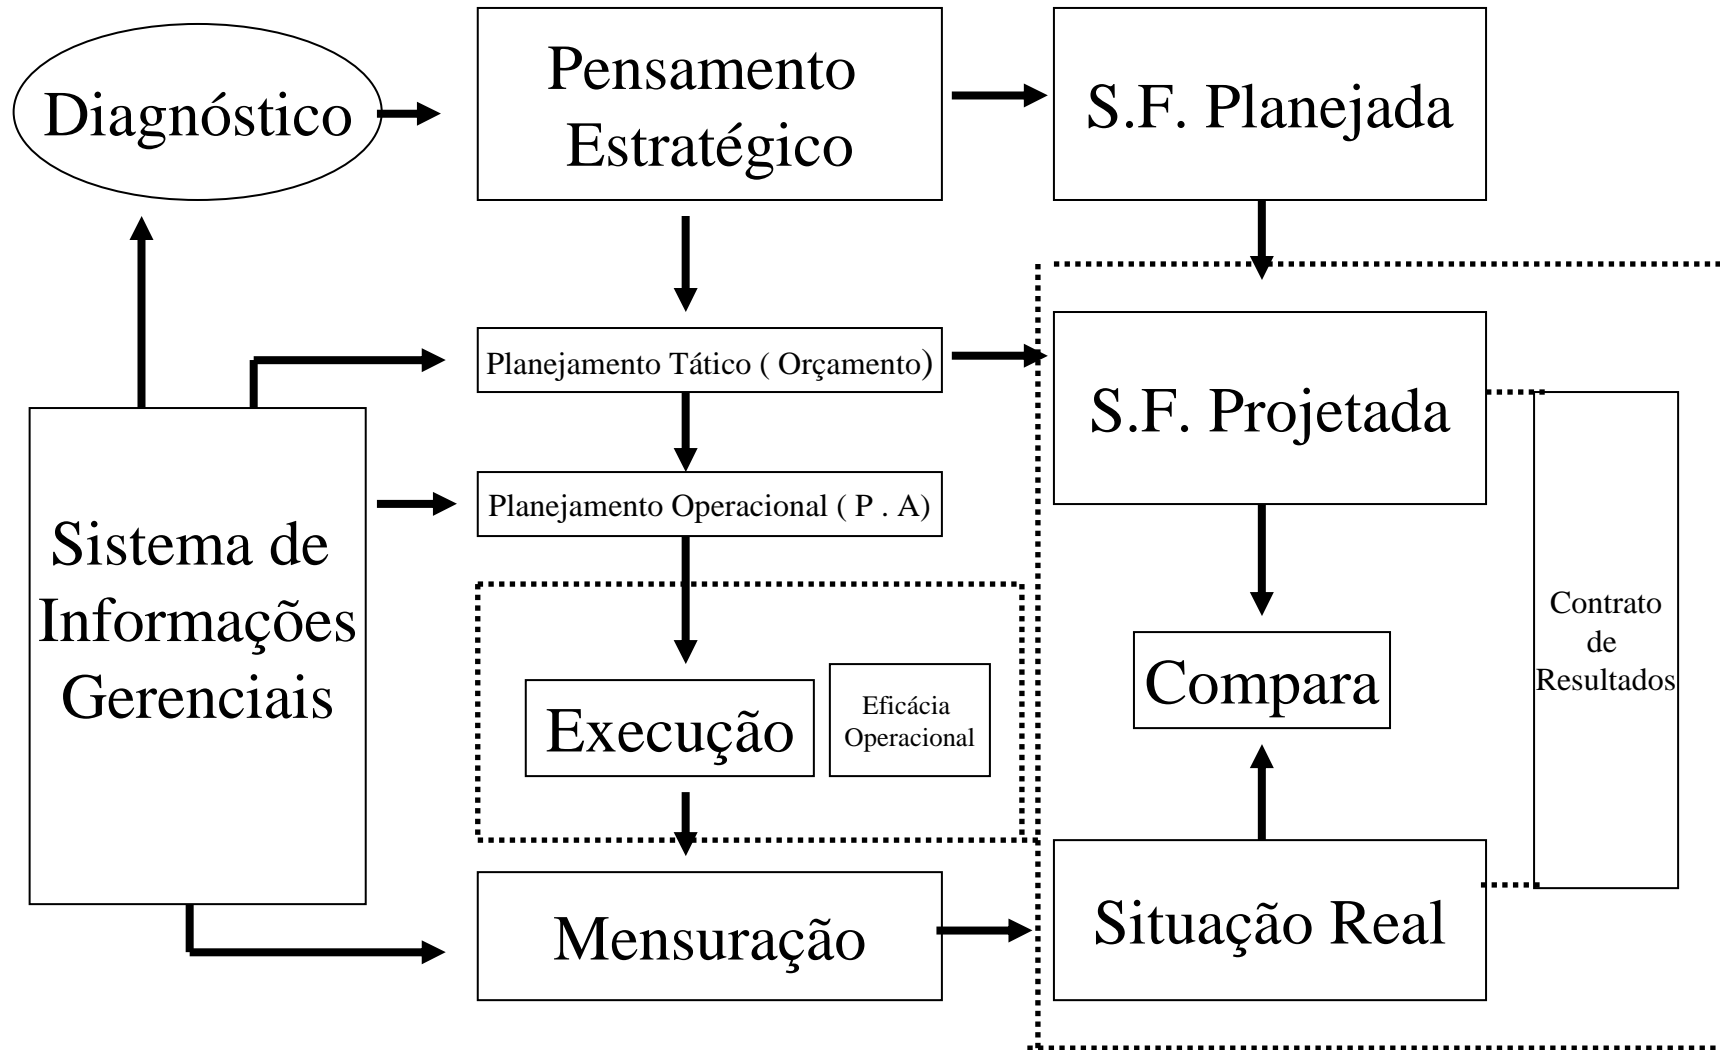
Diagnóstico

Pensamento Estratégico

S.F. Planejada

Planejamento Tático ( Orçamento)

S.F. Projetada

Planejamento Operacional ( P . A)

Sistema de Informações Gerenciais

Execução

Eficácia Operacional

Compara

Contrato de Resultados

Mensuração

Situação Real